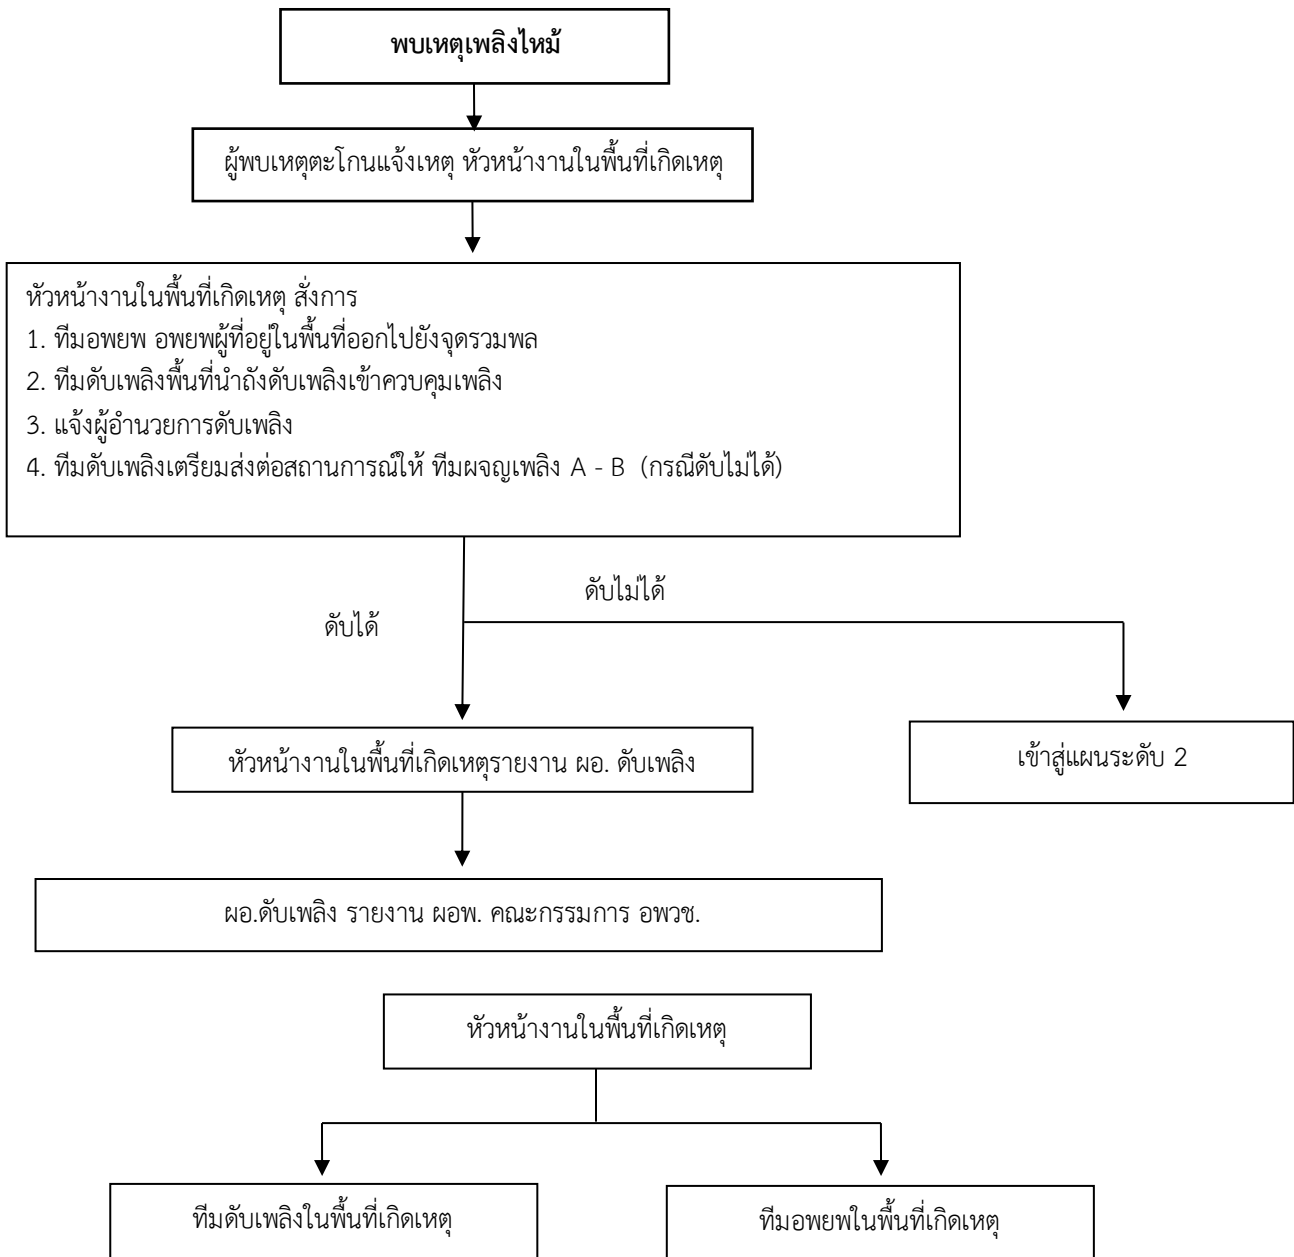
พบเหตุเพลิงไหม้

ผู้พบเหตุตะโกนแจ้งเหตุ หัวหน้างานในพื้นที่เกิดเหตุ

หัวหน้างานในพื้นที่เกิดเหตุ สั่งการ
1. ทีมอพยพ อพยพผู้ที่อยู่ในพื้นที่ออกไปยังจุดรวมพล
2. ทีมดับเพลิงพื้นที่นำถังดับเพลิงเข้าควบคุมเพลิง
3. แจ้งผู้อำนวยการดับเพลิง
4. ทีมดับเพลิงเตรียมส่งต่อสถานการณ์ให้ ทีมผจญเพลิง A - B (กรณีดับไม่ได้)

ดับไม่ได้

ดับได้

หัวหน้างานในพื้นที่เกิดเหตุรายงาน ผอ. ดับเพลิง

เข้าสู่แผนระดับ 2

ผอ.ดับเพลิง รายงาน ผอพ. คณะกรรมการ อพวช.

หัวหน้างานในพื้นที่เกิดเหตุ

ทีมดับเพลิงในพื้นที่เกิดเหตุ

ทีมอพยพในพื้นที่เกิดเหตุ